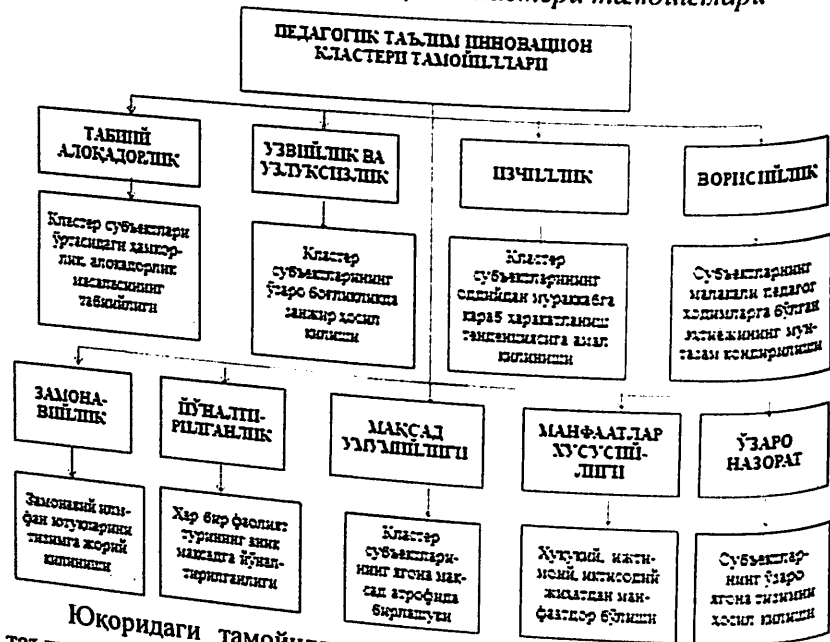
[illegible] кластери тамойиллари.

ПЕДАГОГИК ТАЪЛИМ ИННОВАЦИОН КЛАСТЕРИ ТАМОЙИЛЛАРИ

ТАБИИЙ АЛОҚАДОРЛИК

Кластер субъектлари ўртасидаги занжирлик, алоқадорлик масаласининг табиийлиги

УЗВИЙЛИК ВА УЗЛУКСИЗЛИК

Кластер субъектларининг ўзаро боғлиқлиги занжир ҳосил қилиши

ИЗЧИЛЛИК

Кластер субъектларининг оддийдан мураккабга қараб харакатланиши тамойилига амал қилиниши

ВОРИСИЙЛИК

Субъектларнинг малакали педагог ходимларга бўлган эҳтиёжининг мунтазам қондирилиши

ЗАМОНАВИЙЛИК

Замонавий илм-фан ютуқларини тизимга жорий қилиниши

ЙЎНАЛТИРИЛГАНЛИК

Ҳар бир фаолият турининг аниқ мақсадга йўналтирилганлиги

МАҚСАД УМУМИЙЛИГИ

Кластер субъектларининг ягона мақсад атрофида бирлашуви

МАНФААТЛАР ХУСУСИЙЛИГИ

Хуқуқий, ижтимоий, иқтисодий жиҳатдан манфаатлар бўлиши

ЎЗАРО НАЗОРАТ

Субъектларнинг ўзаро ягона тизимни ҳосил қилиши

Юқоридаги тамойил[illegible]
тол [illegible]